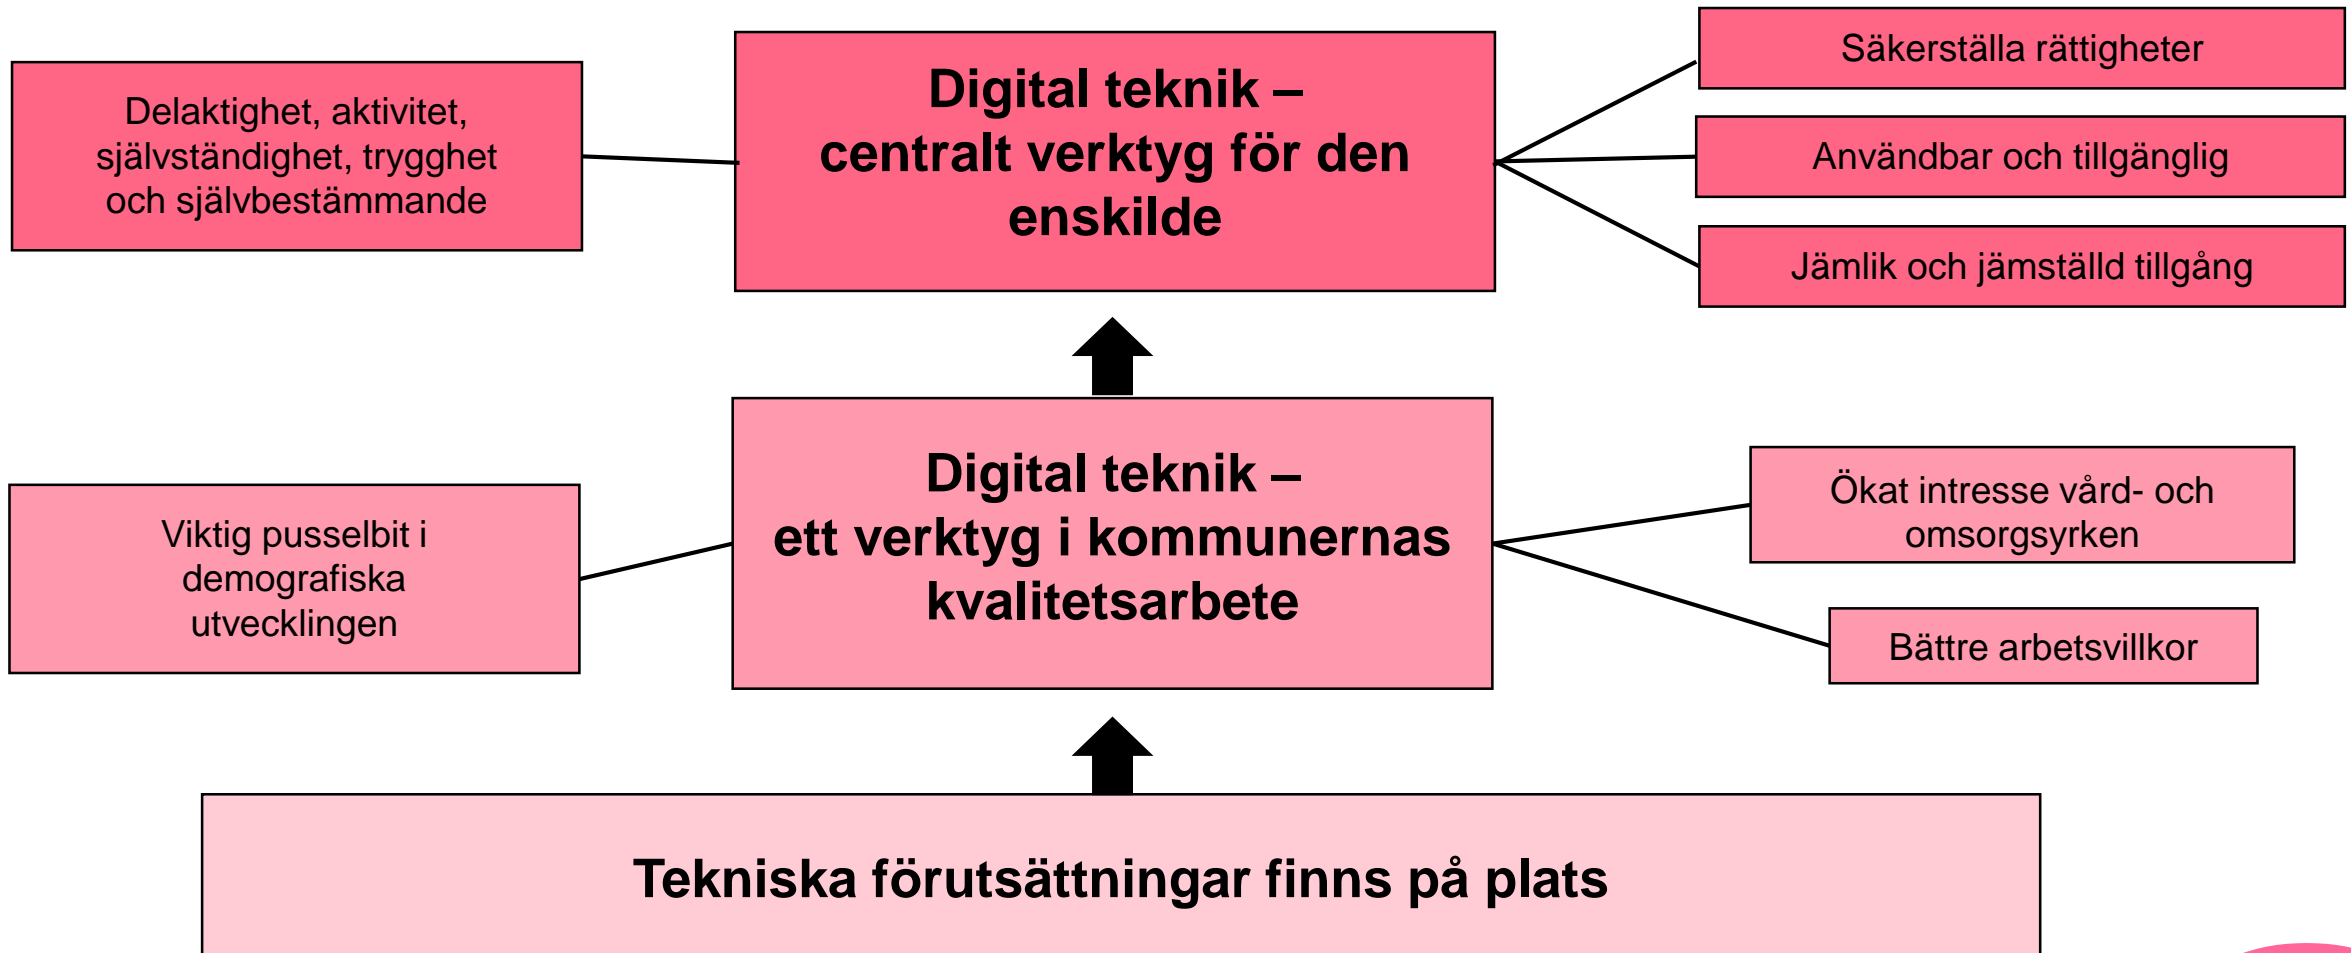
Delaktighet, aktivitet, självständighet, trygghet och självbestämmande

Digital teknik – centralt verktyg för den enskilde

Säkerställa rättigheter

Användbar och tillgänglig

Jämlik och jämställd tillgång

Viktig pusselbit i demografiska utvecklingen

Digital teknik – ett verktyg i kommunernas kvalitetsarbete

Ökat intresse vård- och omsorgsyrken

Bättre arbetsvillkor

Tekniska förutsättningar finns på plats